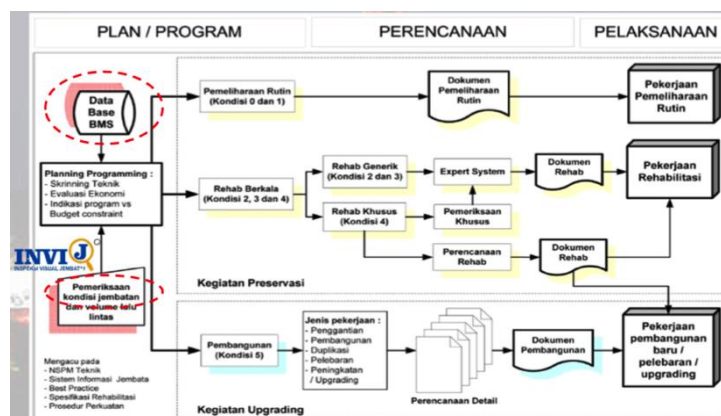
PLAN / PROGRAM

PERENCANAAN

PELAKSANAAN

Data Base BMS

Planning Programming :
- Skrinning Teknik
- Evaluasi Ekonomi
- Indikasi program vs Budget constraint

INVIJ
INSPEKSI VISUAL JEMBATAN

Pemeriksaan kondisi jembatan dan volume lalu lintas

Mengacu pada
- NSPM Teknik
- Sistem Informasi Jembata
- Best Practice
- Spesifikasi Rehabilitasi
- Prosedur Perkuatan

Pemeliharaan Rutin (Kondisi 0 dan 1)

Dokumen Pemeliharaan Rutin

Pekerjaan Pemeliharaan Rutin

Rehab Berkala (Kondisi 2, 3 dan 4)

Rehab Generik (Kondisi 2 dan 3)

Expert System

Dokumen Rehab

Pekerjaan Rehabilitasi

Rehab Khusus (Kondisi 4)

Pemeriksaan Khusus

Perencanaan Rehab

Dokumen Rehab

Kegiatan Preservasi

Pembangunan (Kondisi 5)

Jenis pekerjaan :
- Penggantian
- Pembangunan
- Duplikasi
- Pelebaran
- Peningkatan / Upgrading

Perencanaan Detail

Dokumen Pembangunan

Pekerjaan pembangunan baru / pelebaran / upgrading

Kegiatan Upgrading